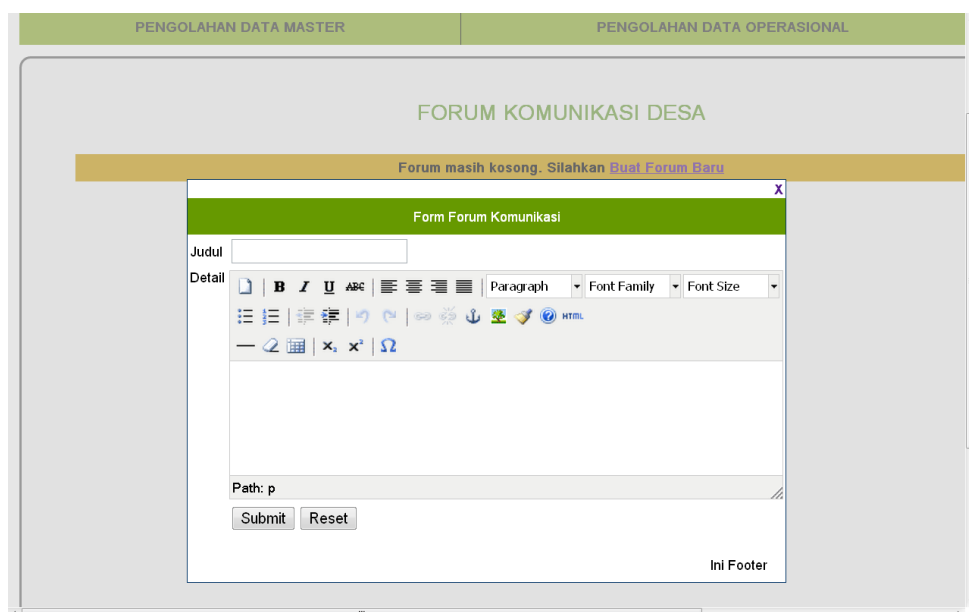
PENGOLAHAN DATA MASTER
PENGOLAHAN DATA OPERASIONAL

FORUM KOMUNIKASI DESA

Forum masih kosong. Silahkan Buat Forum Baru

X

Form Forum Komunikasi

Judul

Detail

Paragraph
Font Family
Font Size

HTML

Path: p

Submit
Reset

Ini Footer